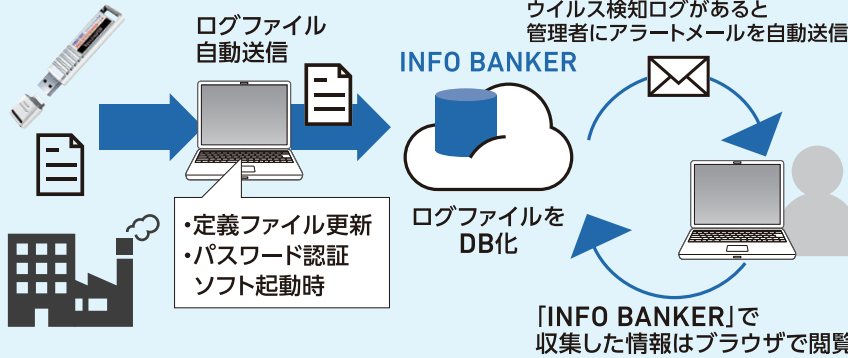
ログファイル
自動送信

INFO BANKER

ウイルス検知ログがあると
管理者にアラートメールを自動送信

・定義ファイル更新
・パスワード認証
ソフト起動時

ログファイルを
DB化

「INFO BANKER」で
収集した情報はブラウザで閲覧